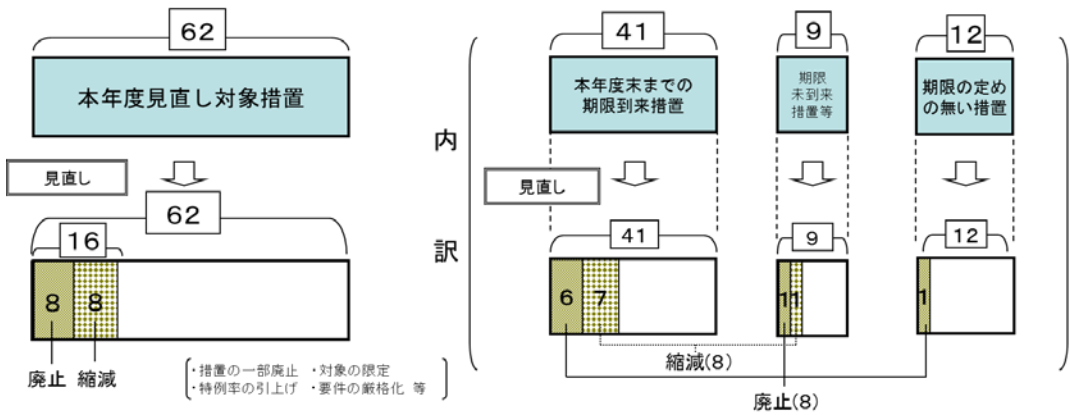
62

本年度見直し対象措置

見直し

62

16

8 8

廃止 縮減

・措置の一部廃止 ・対象の限定
・特例率の引上げ ・要件の厳格化 等

内訳

41

本年度末までの期限到来措置

見直し

41

6 7

9

期限未到来措置等

9

1 1

12

期限の定めの無い措置

12

1

縮減(8)

廃止(8)